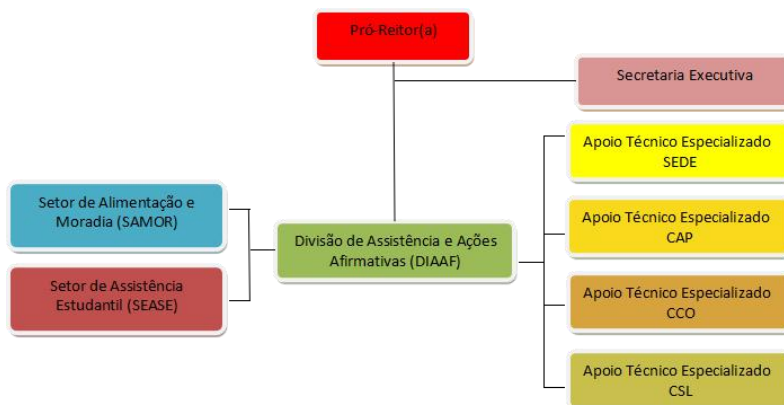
Pró-Reitor(a)

Secretaria Executiva

Apoio Técnico Especializado SEDE

Setor de Alimentação e Moradia (SAMOR)

Apoio Técnico Especializado CAP

Divisão de Assistência e Ações Afirmativas (DIAAF)

Setor de Assistência Estudantil (SEASE)

Apoio Técnico Especializado CCO

Apoio Técnico Especializado CSL